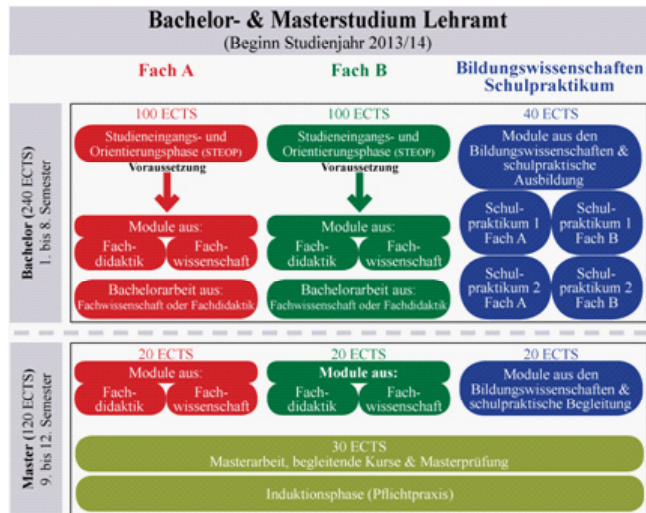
Bachelor- & Masterstudium Lehramt

(Beginn Studienjahr 2013/14)

Fach A

Fach B

Bildungswissenschaften Schulpraktikum

Bachelor (240 ECTS) 1. bis 8. Semester

100 ECTS

Studieneingangs- und Orientierungsphase (STEOP)

Voraussetzung

Module aus: Fachdidaktik Fachwissenschaft

Bachelorarbeit aus: Fachwissenschaft oder Fachdidaktik

100 ECTS

Studieneingangs- und Orientierungsphase (STEOP)

Voraussetzung

Module aus: Fachdidaktik Fachwissenschaft

Bachelorarbeit aus: Fachwissenschaft oder Fachdidaktik

40 ECTS

Module aus den Bildungswissenschaften & schulpraktische Ausbildung

Schulpraktikum 1 Fach A

Schulpraktikum 1 Fach B

Schulpraktikum 2 Fach A

Schulpraktikum 2 Fach B

Master (120 ECTS) 9. bis 12. Semester

20 ECTS

Module aus: Fachdidaktik Fachwissenschaft

20 ECTS

Module aus: Fachdidaktik Fachwissenschaft

20 ECTS

Module aus den Bildungswissenschaften & schulpraktische Begleitung

30 ECTS

Masterarbeit, begleitende Kurse & Masterprüfung

Induktionsphase (Pflichtpraxis)